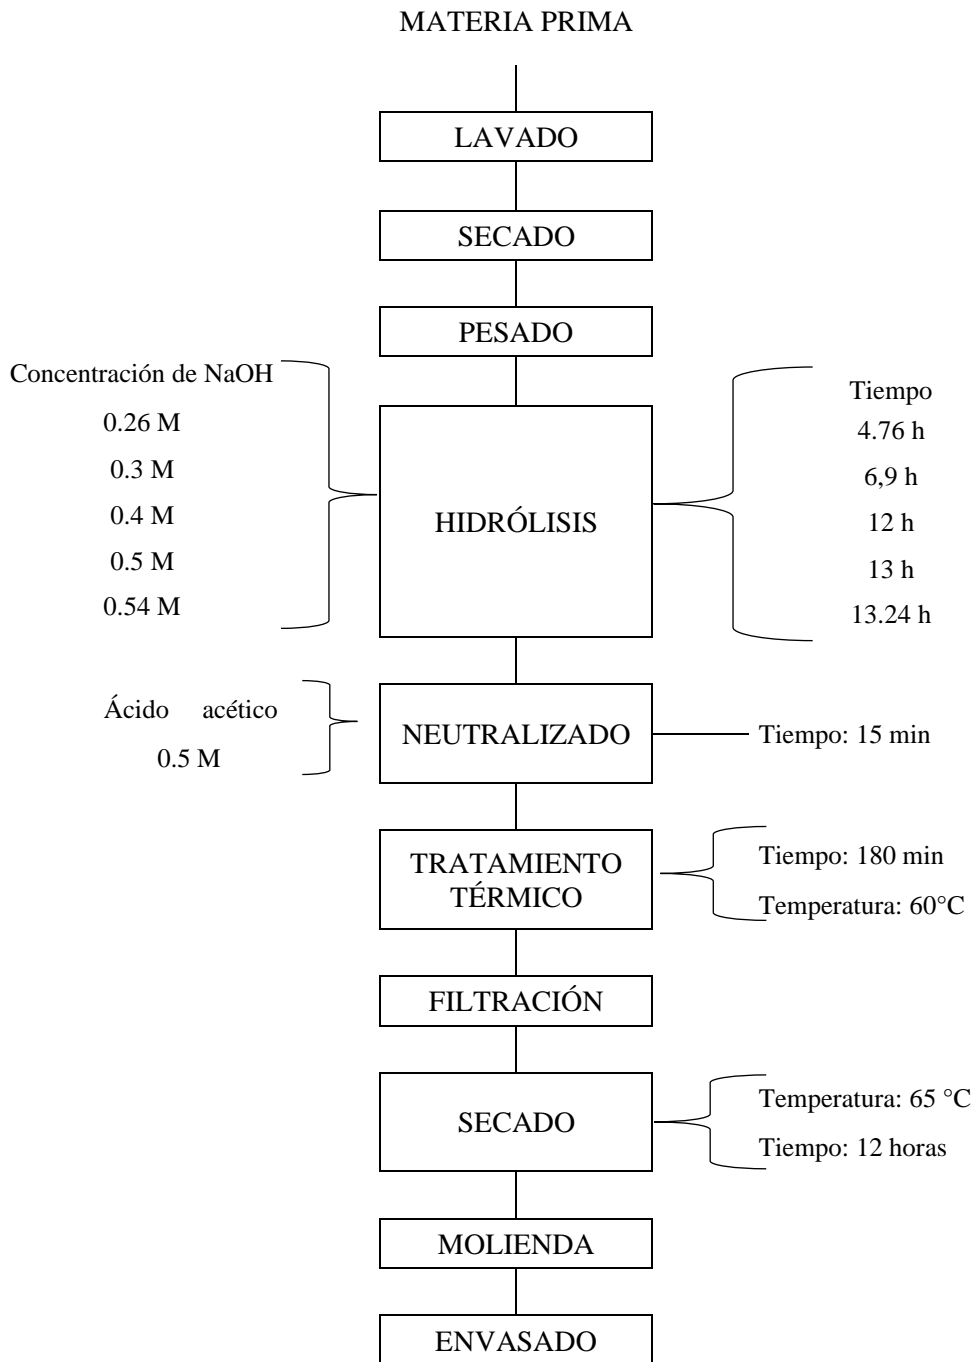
MATERIA PRIMA

LAVADO

SECADO

PESADO

Concentración de NaOH
0.26 M
0.3 M
0.4 M
0.5 M
0.54 M

HIDRÓLISIS

Tiempo
4.76 h
6,9 h
12 h
13 h
13.24 h

Ácido acético
0.5 M

NEUTRALIZADO

Tiempo: 15 min

TRATAMIENTO TÉRMICO

Tiempo: 180 min
Temperatura: 60°C

FILTRACIÓN

SECADO

Temperatura: 65 °C
Tiempo: 12 horas

MOLIENDA

ENVASADO